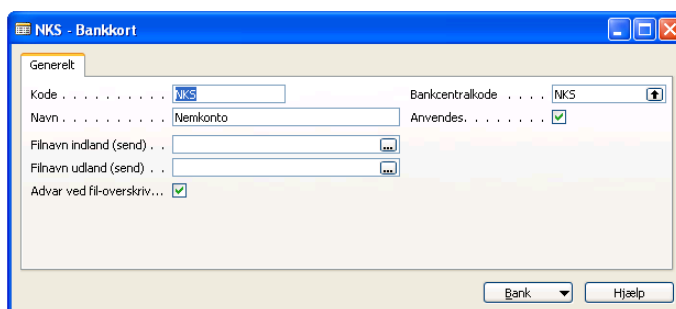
NKS - Bankkort

Generelt

Kode . . . . . . . . . . . NKS

Navn . . . . . . . . . . . Nemkonto

Filnavn indland (send) . .

Filnavn udland (send) . .

Advar ved fil-overskriv...

Bankcentralkode . . . . NKS

Anvendes. . . . . . . .

Bank

Hjælp